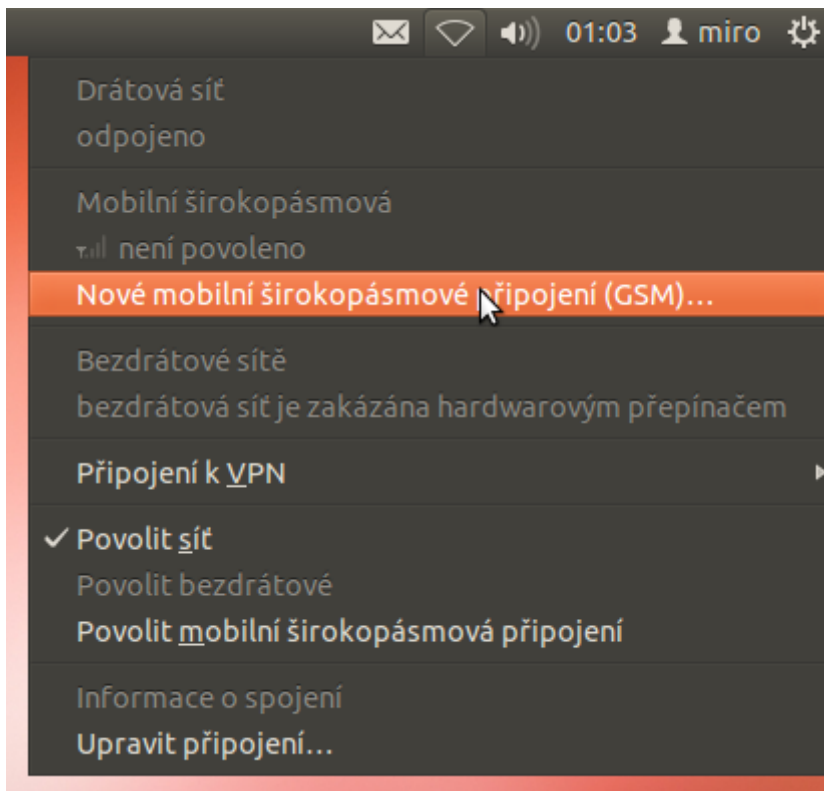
01:03 miro

Drátová síť
odpojeno

Mobilní širokopásmová
není povoleno
Nové mobilní širokopásmové připojení (GSM)...

Bezdrátové sítě
bezdrátová síť je zakázána hardwarovým přepínačem

Připojení k VPN

✓ Povolit síť
Povolit bezdrátové
Povolit mobilní širokopásmová připojení

Informace o spojení
Upravit připojení...